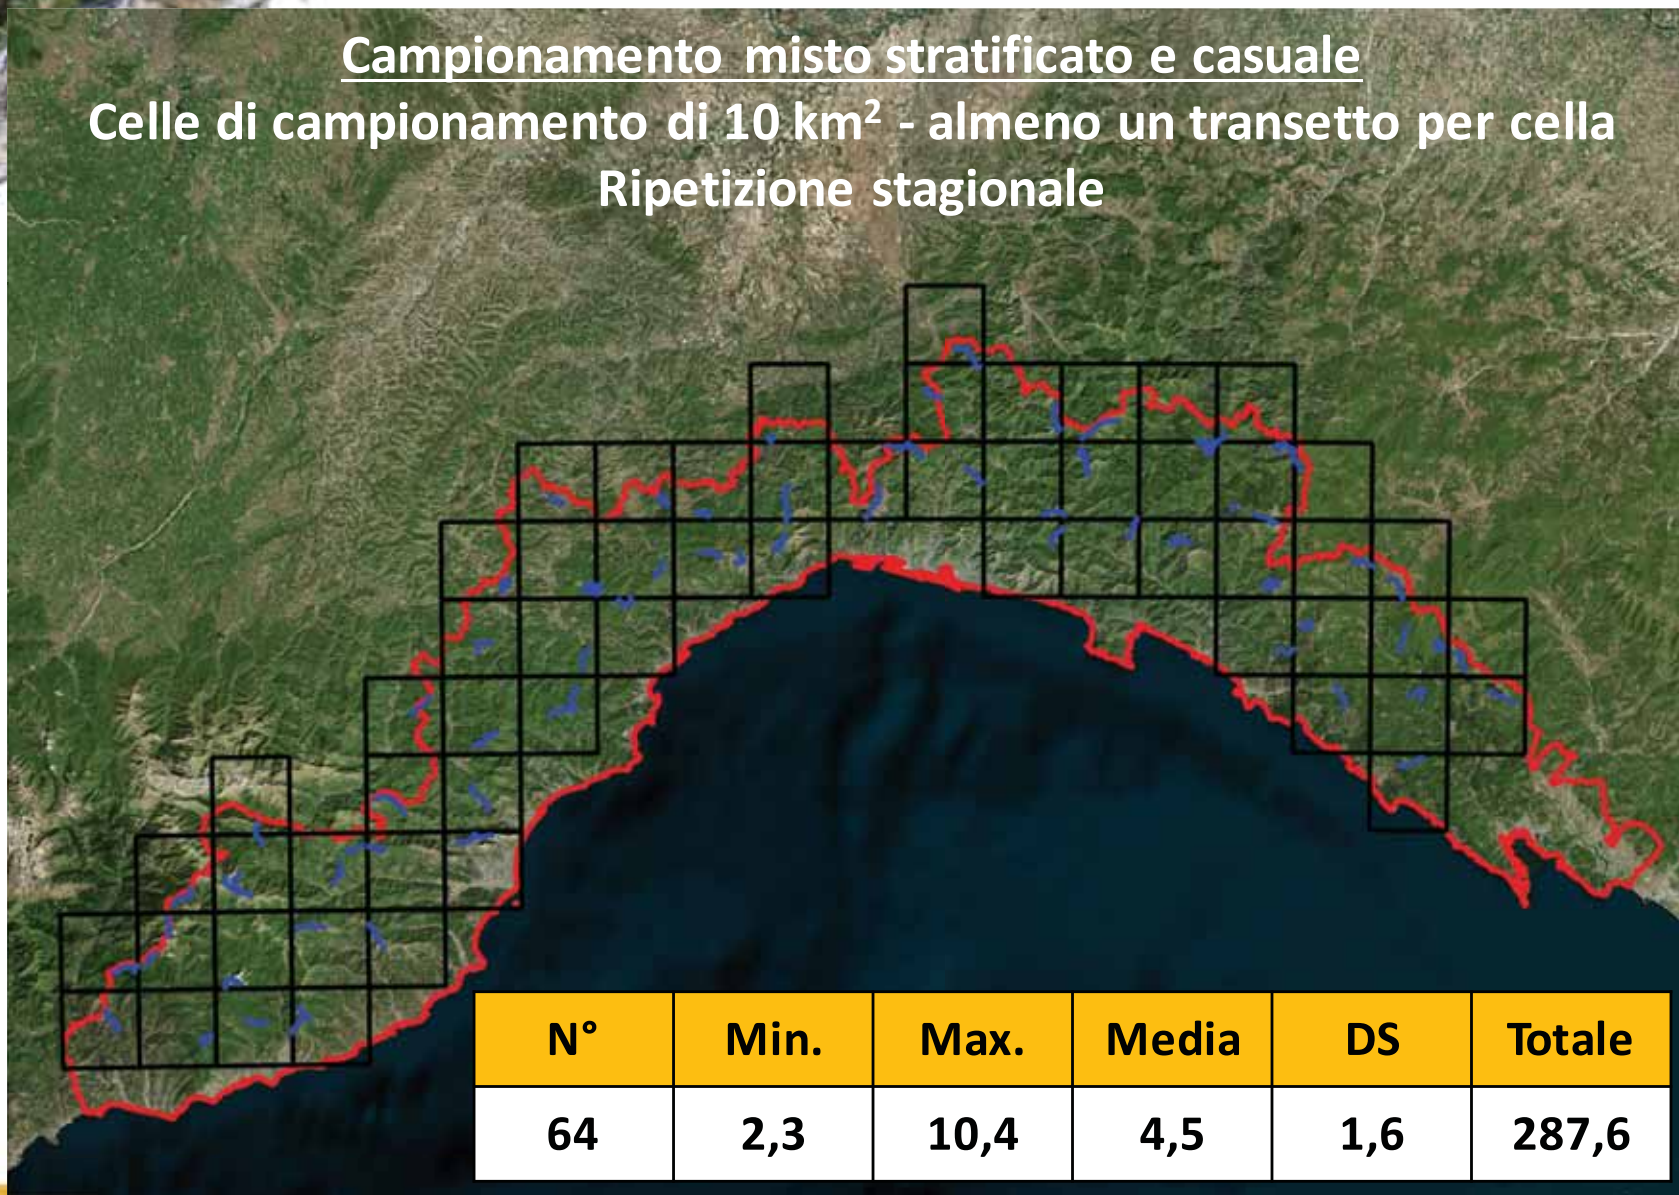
Campionamento misto stratificato e casuale

Celle di campionamento di 10 km$^2$ - almeno un transetto per cella

Ripetizione stagionale

| N° | Min. | Max. | Media | DS | Totale |
|---|---|---|---|---|---|
| 64 | 2,3 | 10,4 | 4,5 | 1,6 | 287,6 |